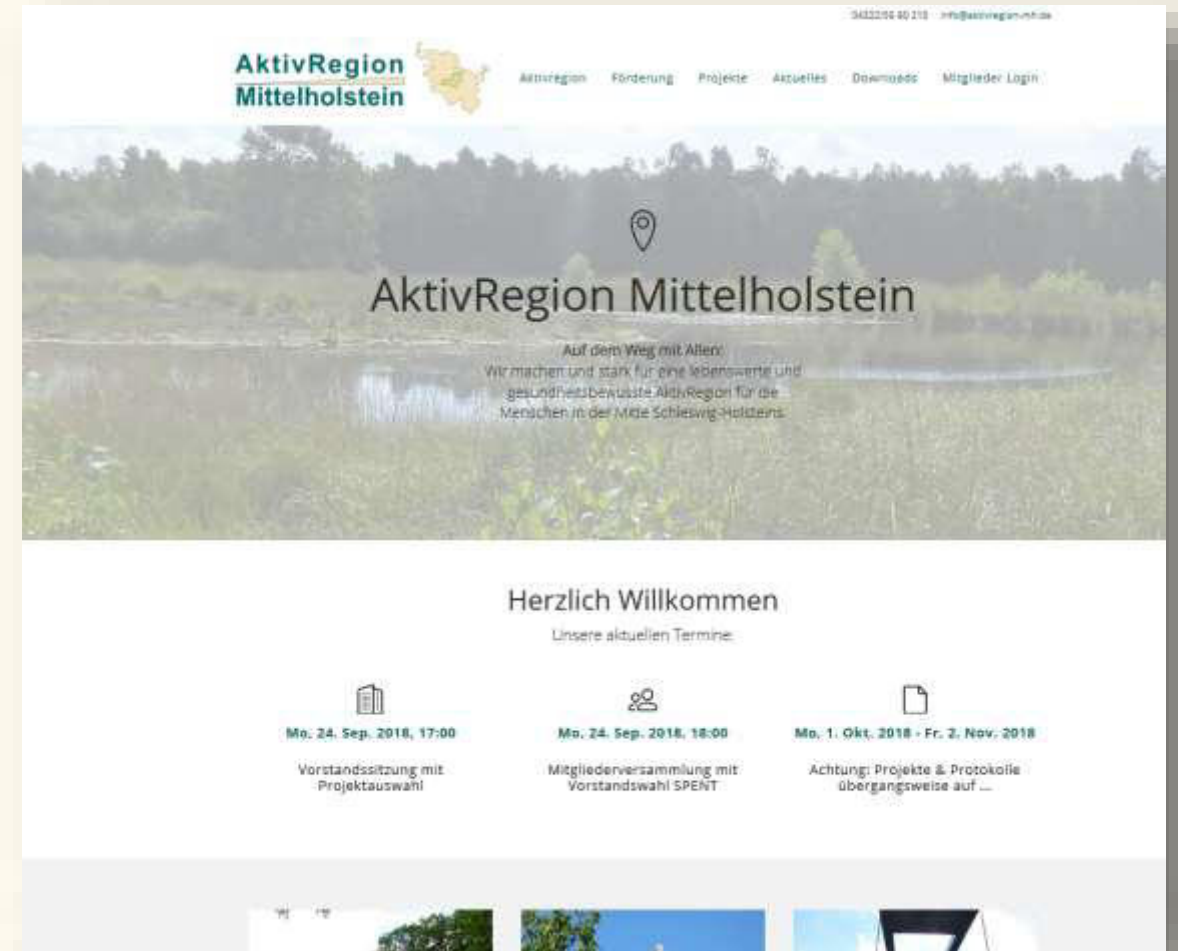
04322/56 80 210 info@aktivregion-mh.de

AktivRegion Mittelholstein

AktivRegion Förderung Projekte Aktuelles Downloads Mitglieder Login

AktivRegion Mittelholstein

Auf dem Weg mit Allen:
Wir machen uns stark für eine lebenswerte und gesundheitsbewusste AktivRegion für die Menschen in der Mitte Schleswig-Holsteins.

Herzlich Willkommen

Unsere aktuellen Termine:

Mo. 24. Sep. 2018, 17:00

Vorstandssitzung mit Projektauswahl

Mo. 24. Sep. 2018, 18:00

Mitgliederversammlung mit Vorstandswahl SPENT

Mo. 1. Okt. 2018 - Fr. 2. Nov. 2018

Achtung: Projekte & Protokolle übergangsweise auf ...